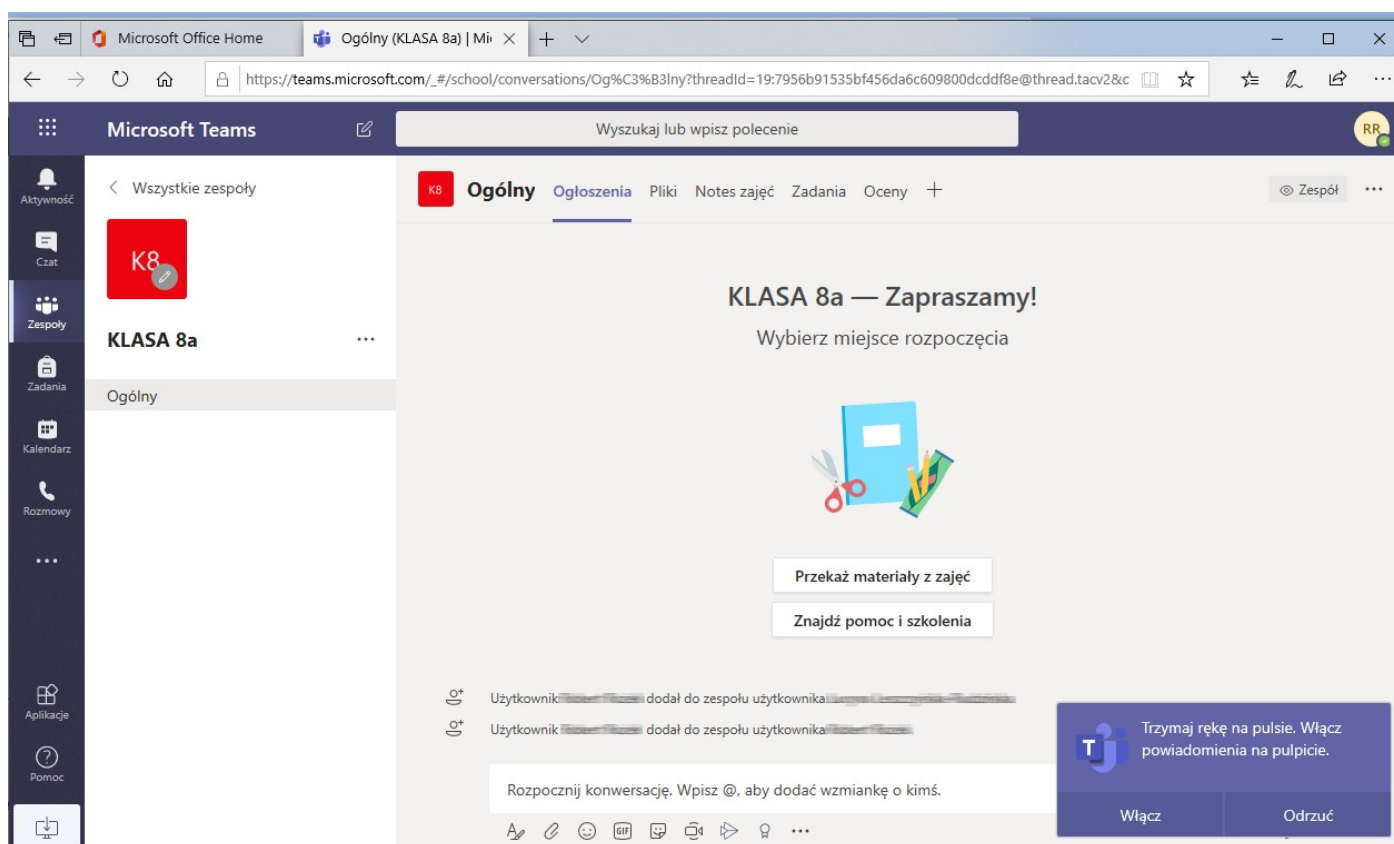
Microsoft Office Home
Ogólny (KLASA 8a) | Mi

https://teams.microsoft.com/_#/school/conversations/Og%C3%B3lny?threadId=19:7956b91535bf456da6c609800dcddf8e@thread.tacv2&c

Microsoft Teams
Wyszukaj lub wpisz polecenie
RR

Aktywność
Czat
Zespoły
Zadania
Kalendarz
Rozmowy
...
Aplikacje
Pomoc

< Wszystkie zespoły
K8
KLASA 8a ...
Ogólny

K8 Ogólny Ogłoszenia Pliki Notes zajęć Zadania Oceny +
Zespół ...

KLASA 8a — Zapraszamy!
Wybierz miejsce rozpoczęcia

Przekaż materiały z zajęć
Znajdź pomoc i szkolenia

Użytkownik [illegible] dodał do zespołu użytkownika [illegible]
Użytkownik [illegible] dodał do zespołu użytkownika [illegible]

Rozpocznij konwersację. Wpisz @, aby dodać wzmiankę o kimś.

Trzymaj rękę na pulsie. Włącz powiadomienia na pulpicie.
Włącz
Odrzuć